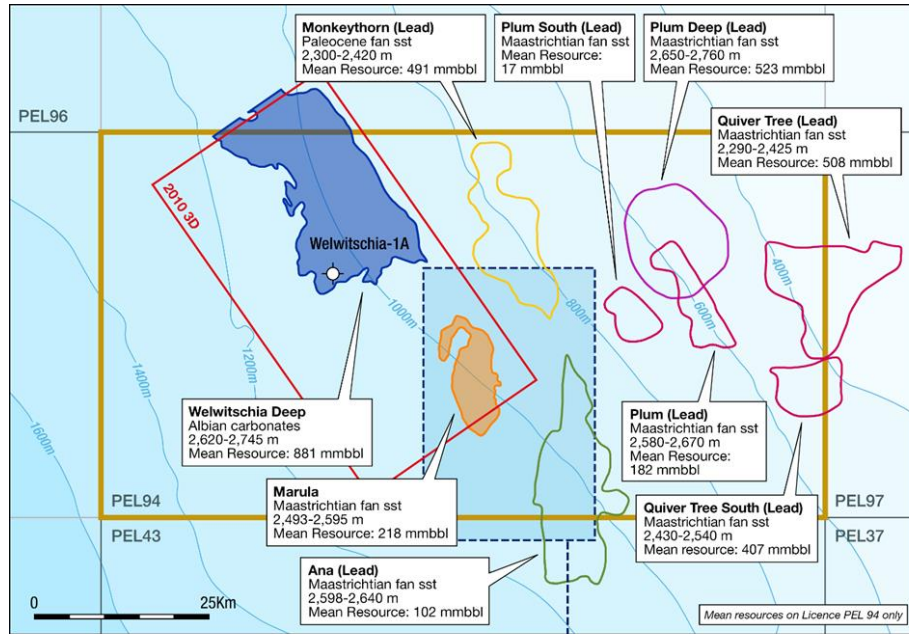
Monkeythorn (Lead)
Paleocene fan sst
2,300-2,420 m
Mean Resource: 491 mmbbl

Plum South (Lead)
Maastrichtian fan sst
Mean Resource:
17 mmbbl

Plum Deep (Lead)
Maastrichtian fan sst
2,650-2,760 m
Mean Resource: 523 mmbbl

Quiver Tree (Lead)
Maastrichtian fan sst
2,290-2,425 m
Mean Resource: 508 mmbbl

PEL96

2010 3D

Welwitschia-1A

1000m

800m

600m

400m

1200m

1400m

1600m

Welwitschia Deep
Albian carbonates
2,620-2,745 m
Mean Resource: 881 mmbbl

Plum (Lead)
Maastrichtian fan sst
2,580-2,670 m
Mean Resource:
182 mmbbl

PEL94

PEL97

Marula
Maastrichtian fan sst
2,493-2,595 m
Mean Resource: 218 mmbbl

Quiver Tree South (Lead)
Maastrichtian fan sst
2,430-2,540 m
Mean resource: 407 mmbbl

PEL43

PEL37

Ana (Lead)
Maastrichtian fan sst
2,598-2,640 m
Mean Resource: 102 mmbbl

0

25Km

Mean resources on Licence PEL 94 only